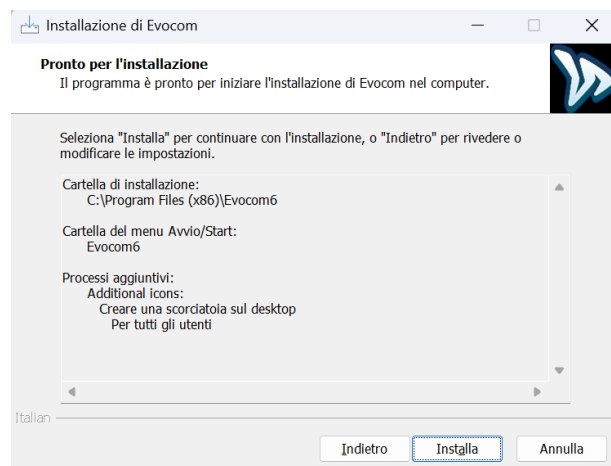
Installazione di Evocom

Pronto per l'installazione
Il programma è pronto per iniziare l'installazione di Evocom nel computer.

Seleziona "Installa" per continuare con l'installazione, o "Indietro" per rivedere o modificare le impostazioni.

Cartella di installazione:
C:\Program Files (x86)\Evocom6

Cartella del menu Avvio/Start:
Evocom6

Processi aggiuntivi:
Additional icons:
Creare una scorciatoia sul desktop
Per tutti gli utenti

Italian

Indietro
Installa
Annulla